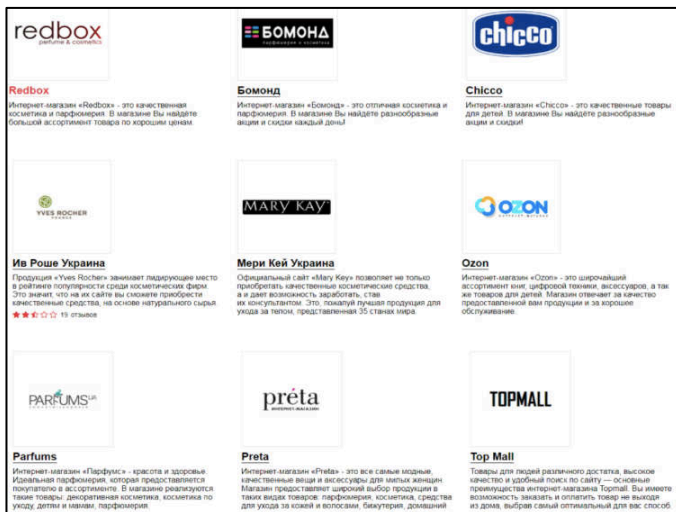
redbox
parfume & cosmetics

Redbox
Интернет-магазин «Redbox» - это качественная косметика и парфюмерия. В магазине Вы найдёте большой ассортимент товара по хорошим ценам.

БОМОНД
парфюмерия и косметика

Бомонд
Интернет-магазин «Бомонд» - это отличная косметика и парфюмерия. В магазине Вы найдёте разнообразные акции и скидки каждый день!

chicco

Chicco
Интернет-магазин «Chicco» - это качественные товары для детей. В магазине Вы найдёте разнообразные акции и скидки!

YVES ROCHER
FRANCE

Ив Роше Украина
Продукция «Yves Rocher» занимает лидирующее место в рейтинге популярности среди косметических фирм. Это значит, что на их сайте вы сможете приобрести качественные средства, на основе натурального сырья.
19 отзывов

MARY KAY

Мери Кей Украина
Официальный сайт «Mary Key» позволяет не только приобретать качественные косметические средства, а и дает возможность заработать, став их консультантом. Это, пожалуй лучшая продукция для ухода за телом, представленная 35 странах мира.

OZON

Ozon
Интернет-магазин «Ozon» - это широчайший ассортимент книг, цифровой техники, аксессуаров, а так же товаров для детей. Магазин отвечает за качество предоставленной вам продукции и за хорошее обслуживание.

PARFUMS.UA

Parfums
Интернет-магазин «Парфумс» - красота и здоровье. Идеальная парфюмерия, которая предоставляется покупателю в ассортименте. В магазине реализуются такие товары: декоративная косметика, косметика по уходу, детям и мамам, парфюмерия.

prêta
ИНТЕРНЕТ-МАГАЗИН

Preta
Интернет-магазин «Preta» - это все самые модные, качественные вещи и аксессуары для милых женщин. Магазин предоставляет широкий выбор продукции в таких видах товаров: парфюмерия, косметика, средства для ухода за кожей и волосами, бижутерия, домашний

TOPMALL

Top Mall
Товары для людей различного достатка, высокое качество и удобный поиск по сайту — основные преимущества интернет-магазина Topmall. Вы имеете возможность заказать и оплатить товар не выходя из дома, выбрав самый оптимальный для вас способ.